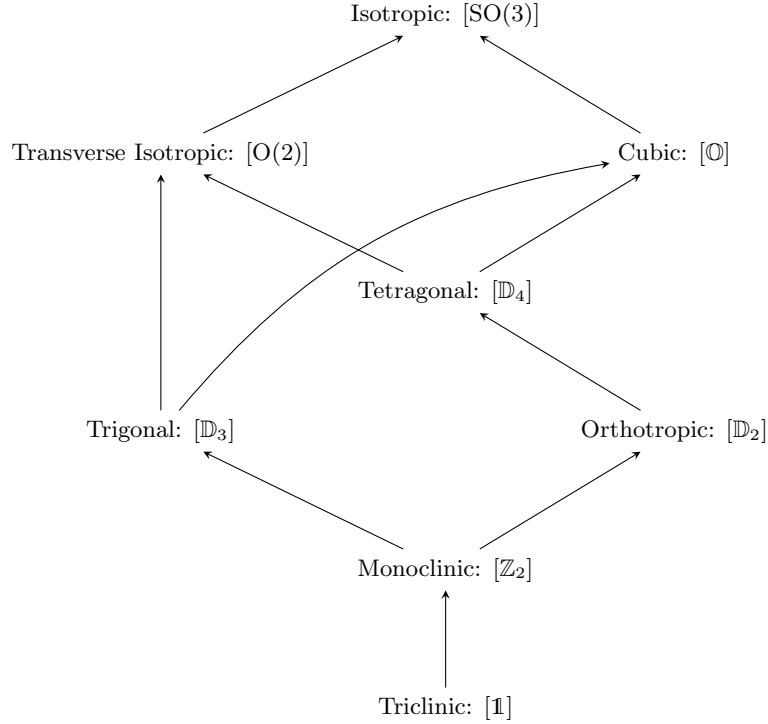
Isotropic: $[\mathrm{SO}(3)]$

Transverse Isotropic: $[\mathrm{O}(2)]$

Cubic: $[\mathbb{O}]$

Tetragonal: $[\mathbb{D}_4]$

Trigonal: $[\mathbb{D}_3]$

Orthotropic: $[\mathbb{D}_2]$

Monoclinic: $[\mathbb{Z}_2]$

Triclinic: $[\mathbb{1}]$